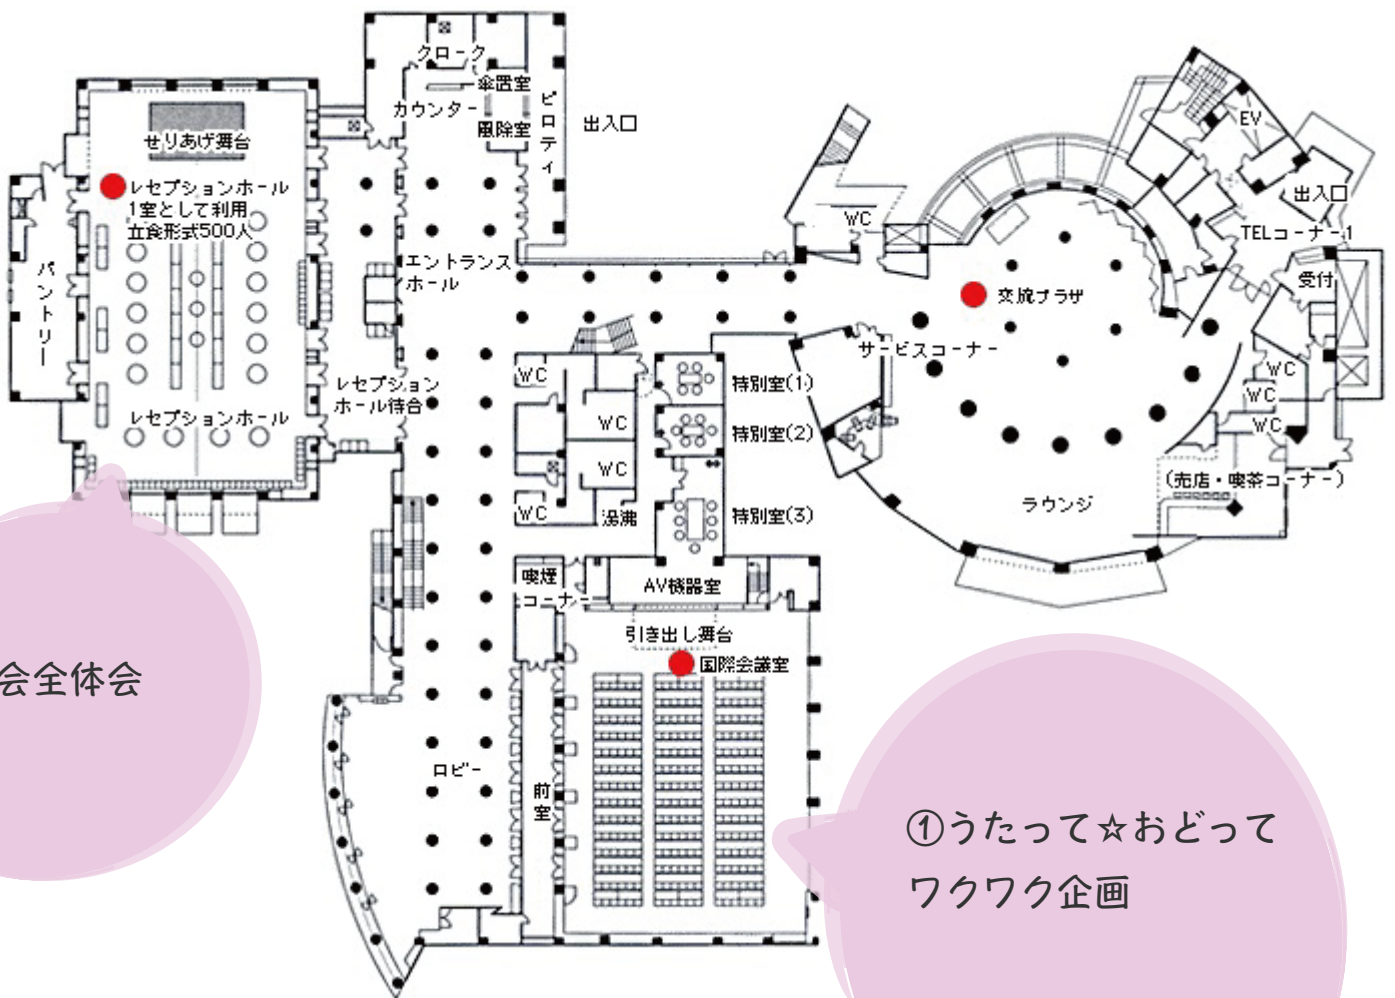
クローク
傘置室
カウンター
ピロティ
風除室
出入口
せりあげ舞台
レセプションホール
1室として利用
立食形式500人
パントリー
レセプションホール
エントランスホール
レセプションホール待合
EV
出入口
WC
TELコーナー
受付
交流プラザ
サービスコーナー
WC
WC
WC
WC
WC
WC
WC
特別室(1)
特別室(2)
特別室(3)
湯沸
(売店・喫茶コーナー)
ラウンジ
喫煙コーナー
AV機器室
引き出し舞台
国際会議室
ロビー
前室
会全体会
①うたって☆おどって
ワクワク企画